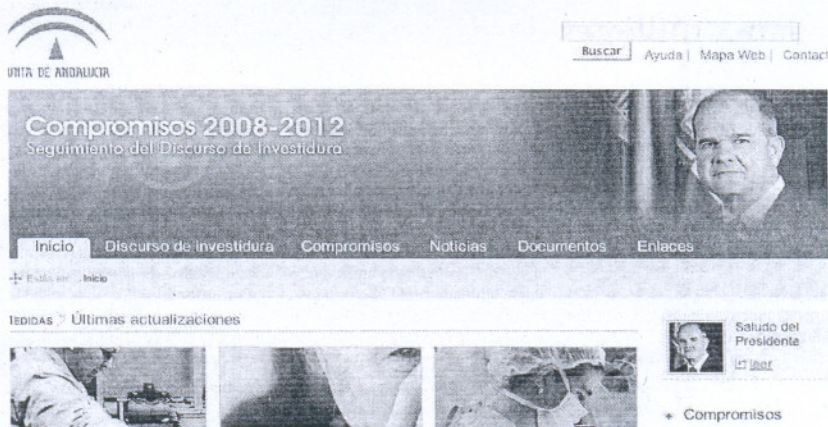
UNTA DE ANDALUCIA

Buscar | Ayuda | Mapa Web | Contac

Compromisos 2008-2012
Seguimiento del Discurso de Investidura

Inicio Discurso de investidura Compromisos Noticias Documentos Enlaces

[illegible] Inicio

IEDIDAS Últimas actualizaciones

Saludo del Presidente
leer

+ Compromisos